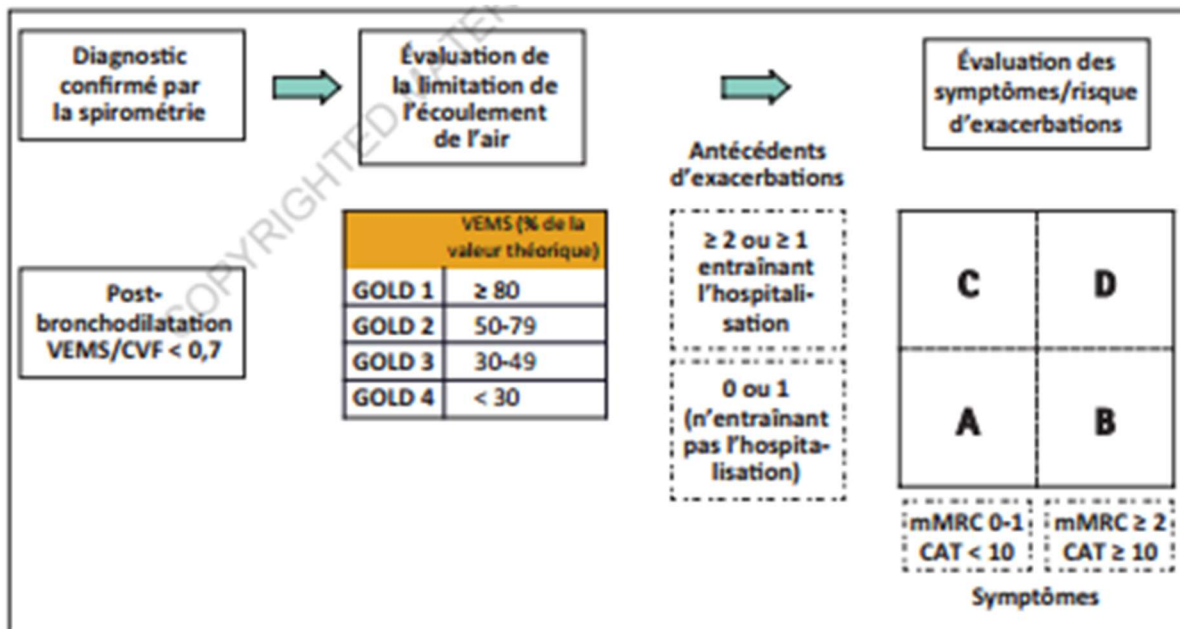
Diagnostic confirmé par la spirométrie

Évaluation de la limitation de l'écoulement de l'air

Évaluation des symptômes/risque d'exacerbations

COPYRIGHTED MATER

Post-bronchodilatation VEMS/CVF < 0,7

| | VEMS (% de la valeur théorique) |
|---|---|
| GOLD 1 | ≥ 80 |
| GOLD 2 | 50-79 |
| GOLD 3 | 30-49 |
| GOLD 4 | < 30 |

Antécédents d'exacerbations

≥ 2 ou ≥ 1 entraînant l'hospitalisation

0 ou 1 (n'entraînant pas l'hospitalisation)

C

D

A

B

mMRC 0-1 CAT < 10

mMRC ≥ 2 CAT ≥ 10

Symptômes